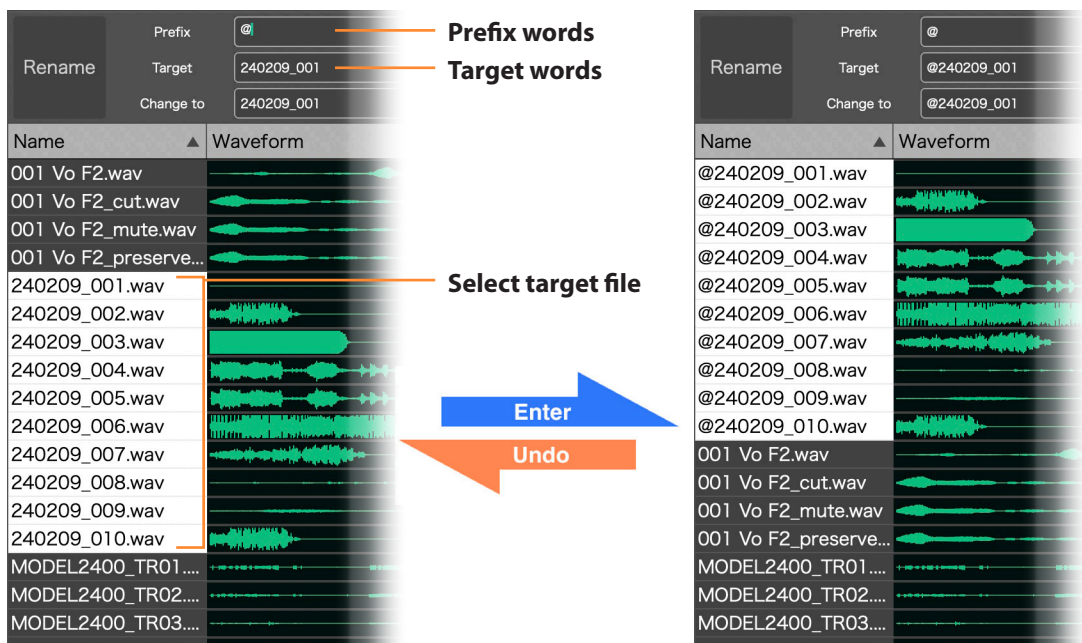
Rename
Prefix @
Target 240209_001
Change to 240209_001

Prefix words
Target words

| Name ▲ | Waveform |
|---|---|
| 001 Vo F2.wav | |
| 001 Vo F2_cut.wav | |
| 001 Vo F2_mute.wav | |
| 001 Vo F2_preserve... | |
| 240209_001.wav | |
| 240209_002.wav | |
| 240209_003.wav | |
| 240209_004.wav | |
| 240209_005.wav | |
| 240209_006.wav | |
| 240209_007.wav | |
| 240209_008.wav | |
| 240209_009.wav | |
| 240209_010.wav | |
| MODEL2400_TR01.... | |
| MODEL2400_TR02.... | |
| MODEL2400_TR03.... | |

Select target file

Enter
Undo

Rename
Prefix @
Target @240209_001
Change to @240209_001

| Name ▲ | Waveform |
|---|---|
| @240209_001.wav | |
| @240209_002.wav | |
| @240209_003.wav | |
| @240209_004.wav | |
| @240209_005.wav | |
| @240209_006.wav | |
| @240209_007.wav | |
| @240209_008.wav | |
| @240209_009.wav | |
| @240209_010.wav | |
| 001 Vo F2.wav | |
| 001 Vo F2_cut.wav | |
| 001 Vo F2_mute.wav | |
| 001 Vo F2_preserve... | |
| MODEL2400_TR01.... | |
| MODEL2400_TR02.... | |
| MODEL2400_TR03.... | |